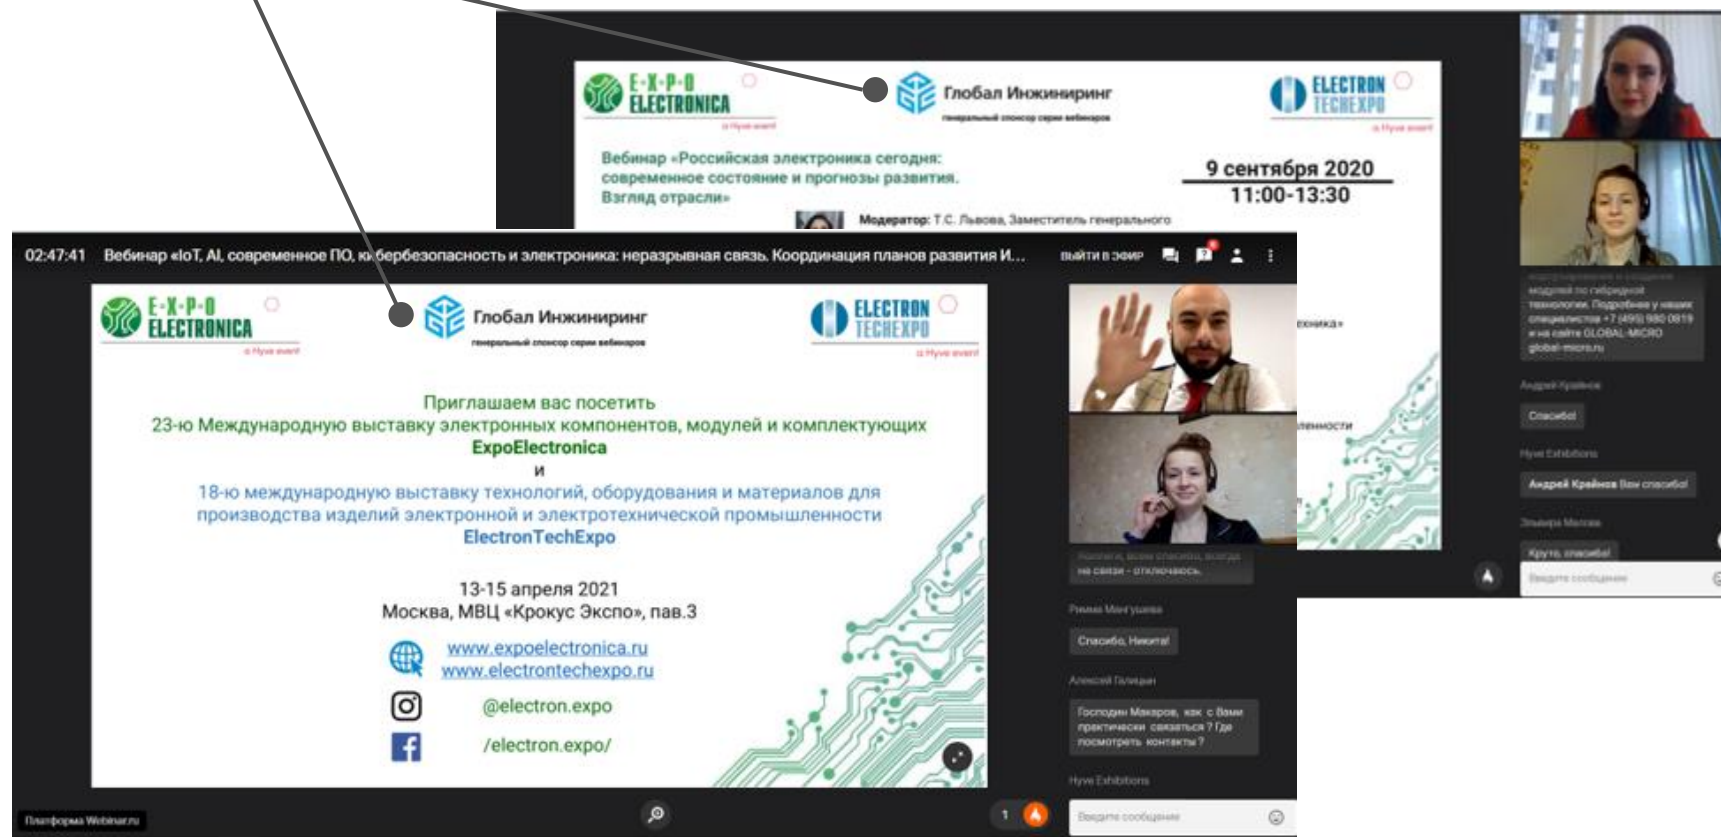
E-X-P-O ELECTRONICA
a Hyve event

Глобал Инжиниринг
генеральный спонсор серии вебинаров

ELECTRON TECHEXPO
a Hyve event

Вебинар «Российская электроника сегодня: современное состояние и прогнозы развития. Взгляд отрасли»

9 сентября 2020
11:00-13:30

Модератор: Т.С. Львова, Заместитель генерального

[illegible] модулей по гибридной технологии. Подробнее у наших специалистов +7 (495) 980 0919 и на сайте GLOBAL-MICRO global-micro.ru

Андрей Крайнов
Спасибо!

Hyve Exhibitions
Андрей Крайнов Вам спасибо!

Эльвира Малова
Круто, спасибо!

Введите сообщение

02:47:41 Вебинар «IoT, AI, современное ПО, кибербезопасность и электроника: неразрывная связь. Координация планов развития И...
выйти в эфир

E-X-P-O ELECTRONICA
a Hyve event

Глобал Инжиниринг
генеральный спонсор серии вебинаров

ELECTRON TECHEXPO
a Hyve event

Приглашаем вас посетить
23-ю Международную выставку электронных компонентов, модулей и комплектующих
ExpoElectronica
и
18-ю международную выставку технологий, оборудования и материалов для производства изделий электронной и электротехнической промышленности
ElectronTechExpo

13-15 апреля 2021
Москва, МВЦ «Крокус Экспо», пав.3

www.expoelectronica.ru
www.electrontechexpo.ru

@electron.expo

/electron.expo/

Коллеги, всем спасибо, всегда на связи - отключаюсь.

Римма Мангушева
Спасибо, Никита!

Алексей Галицын
Господин Макаров, как с Вами практически связаться ? Где посмотреть контакты ?

Hyve Exhibitions

Введите сообщение

Платформа Webinar.ru

1